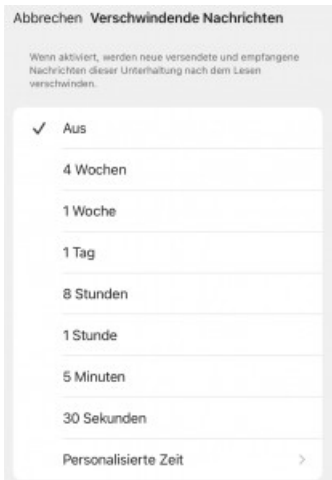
Abbrechen Verschwindende Nachrichten

Wenn aktiviert, werden neue versendete und empfangene Nachrichten dieser Unterhaltung nach dem Lesen verschwinden.

✓ Aus

4 Wochen

1 Woche

1 Tag

8 Stunden

1 Stunde

5 Minuten

30 Sekunden

Personalisierte Zeit >